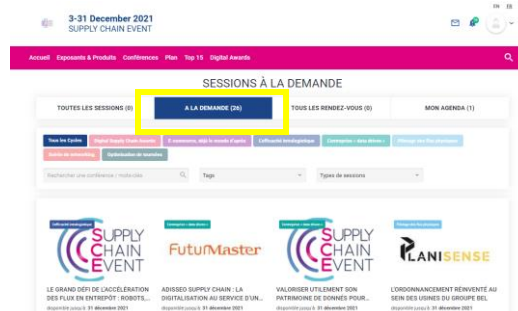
3-31 December 2021
SUPPLY CHAIN EVENT

EN ES

Accueil Exposants & Produits Conférences Plan Top 15 Digital Awards

SESSIONS À LA DEMANDE

TOUTES LES SESSIONS (0)
À LA DEMANDE (26)
TOUS LES RENDEZ-VOUS (0)
MON AGENDA (1)

Tous les Cycles
Digital Supply Chain Awards
E-commerce, déjà le monde d'après
Efficacité écologique
Entreprise « data driven »
Pilotage des flux physiques
Suivis de networking
Optimisation de tournées

Rechercher une conférence / mots-clés
Tags
Types de sessions

Efficacité écologique
SUPPLY CHAIN EVENT
LE GRAND DEFI DE L'ACCÉLÉRATION DES FLUX EN ENTREPÔT : ROBOTS,...
disponible jusqu'à 31 décembre 2021

Entreprise « data driven »
FuturMaster
ADISSEO SUPPLY CHAIN : LA DIGITALISATION AU SERVICE D'UN...
disponible jusqu'à 31 décembre 2021

Entreprise « data driven »
SUPPLY CHAIN EVENT
VALORISER UTILEMENT SON PATRIMOINE DE DONNÉES POUR...
disponible jusqu'à 31 décembre 2021

Pilotage des flux physiques
PLANISENSE
L'ORDONNANCEMENT REINVENTÉ AU SEIN DES USINES DU GROUPE BEL
disponible jusqu'à 31 décembre 2021